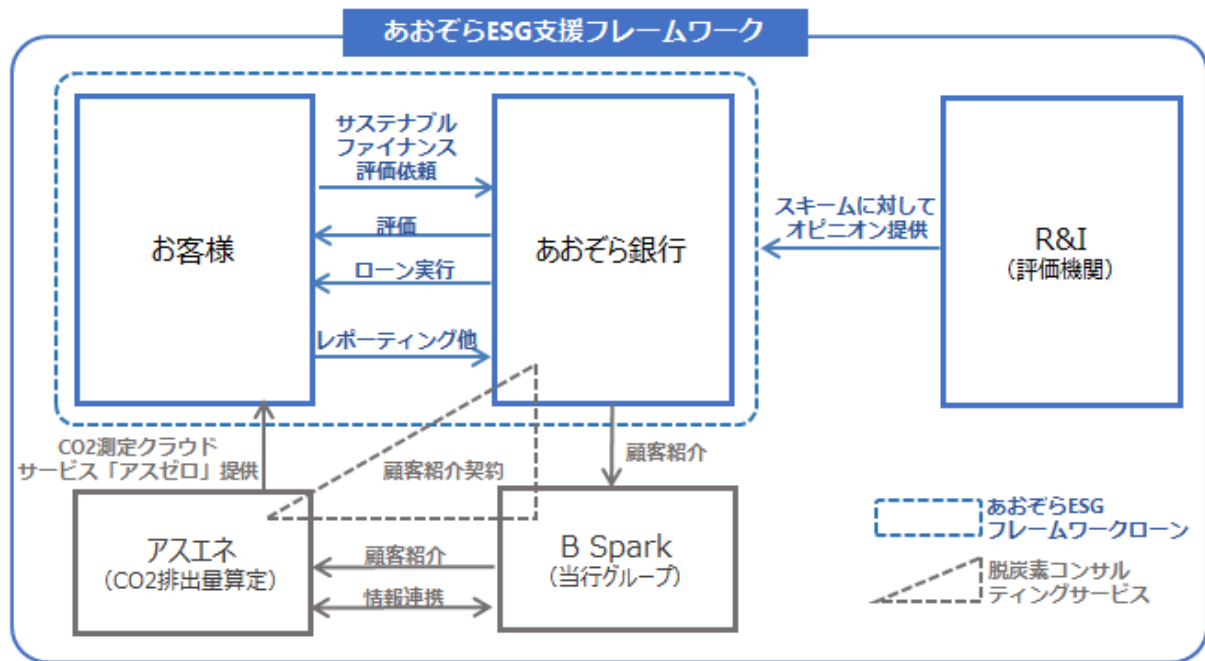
あおぞらESG支援フレームワーク

お客様

サステナブル
ファイナンス
評価依頼

評価

ローン実行

レポーティング他

あおぞら銀行

スキームに対して
オピニオン提供

R&I
(評価機関)

CO2測定クラウド
サービス「アスゼロ」提供

顧客紹介契約

顧客紹介

アスエネ
(CO2排出量算定)

顧客紹介

情報連携

B Spark
(当行グループ)

あおぞらESG
フレームワークローン

脱炭素コンサル
ティングサービス